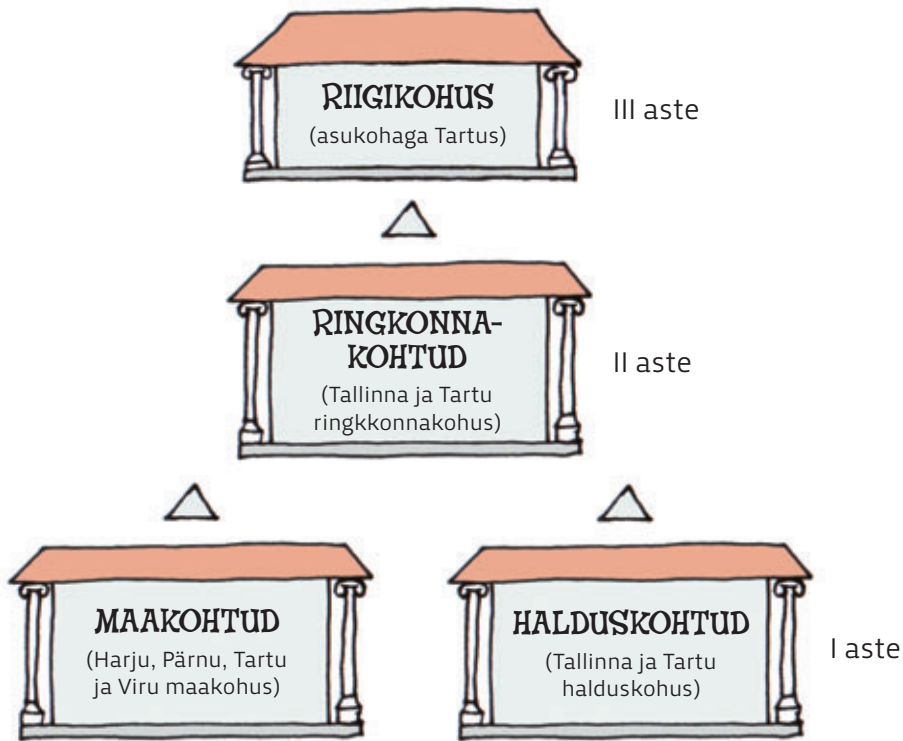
RIIGIKOHUS
(asukohaga Tartus)

III aste

RINGKONNA-
KOHTUD
(Tallinna ja Tartu ringkkonnakohus)

II aste

MAAKOHTUD
(Harju, Pärnu, Tartu ja Viru maakohus)

HALDUSKOHTUD
(Tallinna ja Tartu halduskohus)

I aste